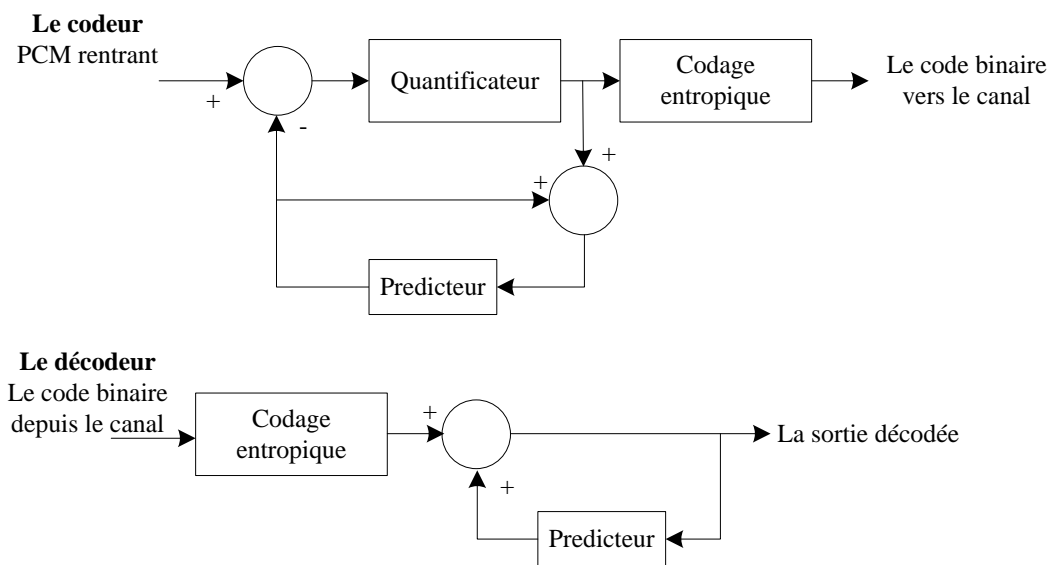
**Le codeur**
PCM rentrant

+

-

Quantificateur

Codage entropique

Le code binaire vers le canal

+

+

Predicteur

**Le décodeur**
Le code binaire depuis le canal

Codage entropique

+

+

La sortie décodée

Predicteur